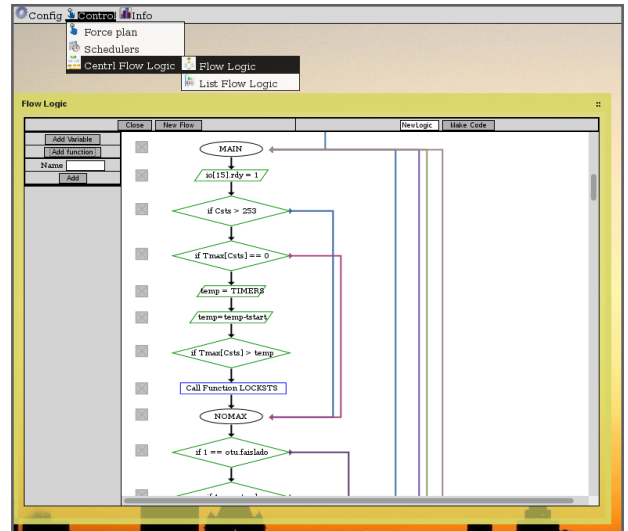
Config Control Info

Force plan

Schedulers

Centrl Flow Logic

Flow Logic

List Flow Logic

Flow Logic

Close | New Flow

New Logic | Make Code

Add Variable

Add function

Name

Add

MAIN

io[15].rdy = 1

if Csts > 253

if Tmax[Csts] == 0

temp = TIMERS

temp=temp-tstart

if Tmax[Csts] > temp

Call Function LOCKSTS

NOMAX

if 1 == otu.faislado